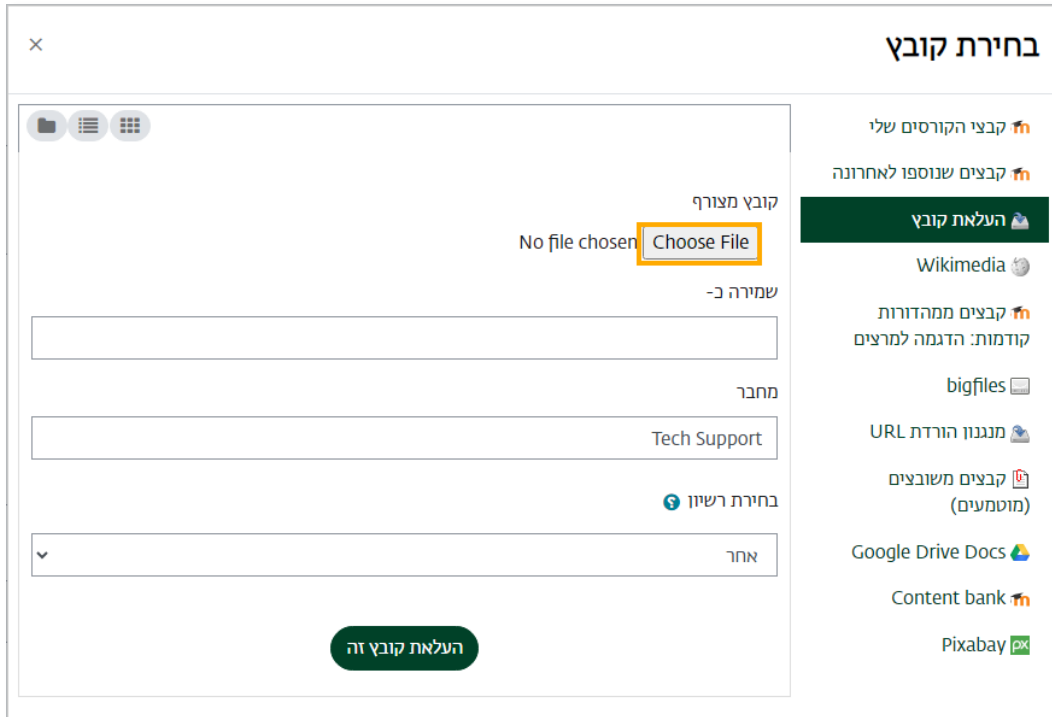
בחירת קובץ

×

קבצי הקורסים שלי

קבצים שנוספו לאחרונה

העלאת קובץ

Wikimedia

קבצים ממהדורות קודמות: הדגמה למרצים

bigfiles

מנגנון הורדת URL

קבצים משובצים (מוטמעים)

Google Drive Docs

Content bank

Pixabay

קובץ מצורף

Choose File No file chosen

שמירה כ-

מחבר

Tech Support

בחירת רשיון

אחר

העלאת קובץ זה